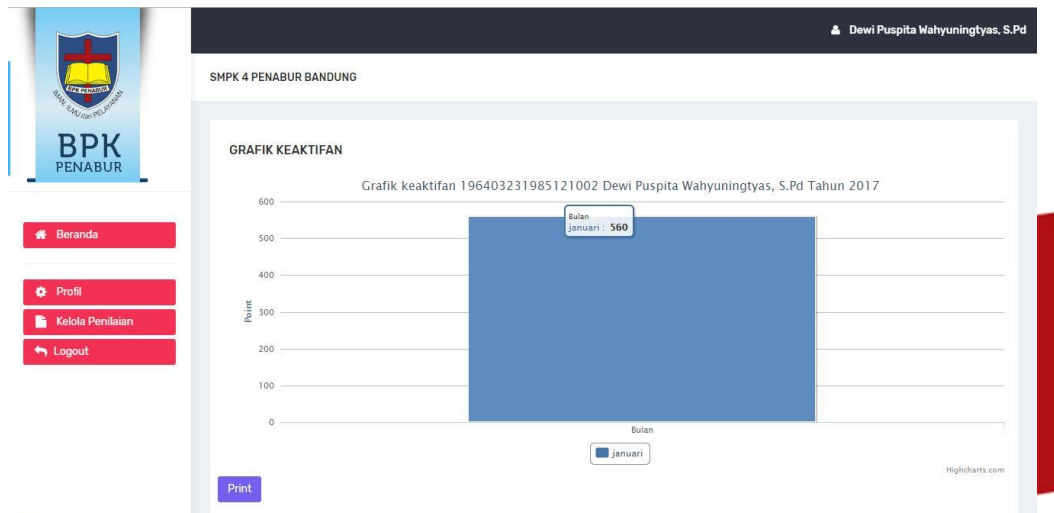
BPK PENABUR
IMAN, ILMU dan PELAYANAN
BPK
PENABUR

Dewi Puspita Wahyuningtyas, S.Pd

SMPK 4 PENABUR BANDUNG

Beranda

Profil
Kelola Penilaian
Logout

GRAFIK KEAKTIFAN

Grafik keaktifan 196403231985121002 Dewi Puspita Wahyuningtyas, S.Pd Tahun 2017

Bulan
januari: 560

600
500
400
300
200
100
0

Point

Bulan

januari

Highcharts.com

Print